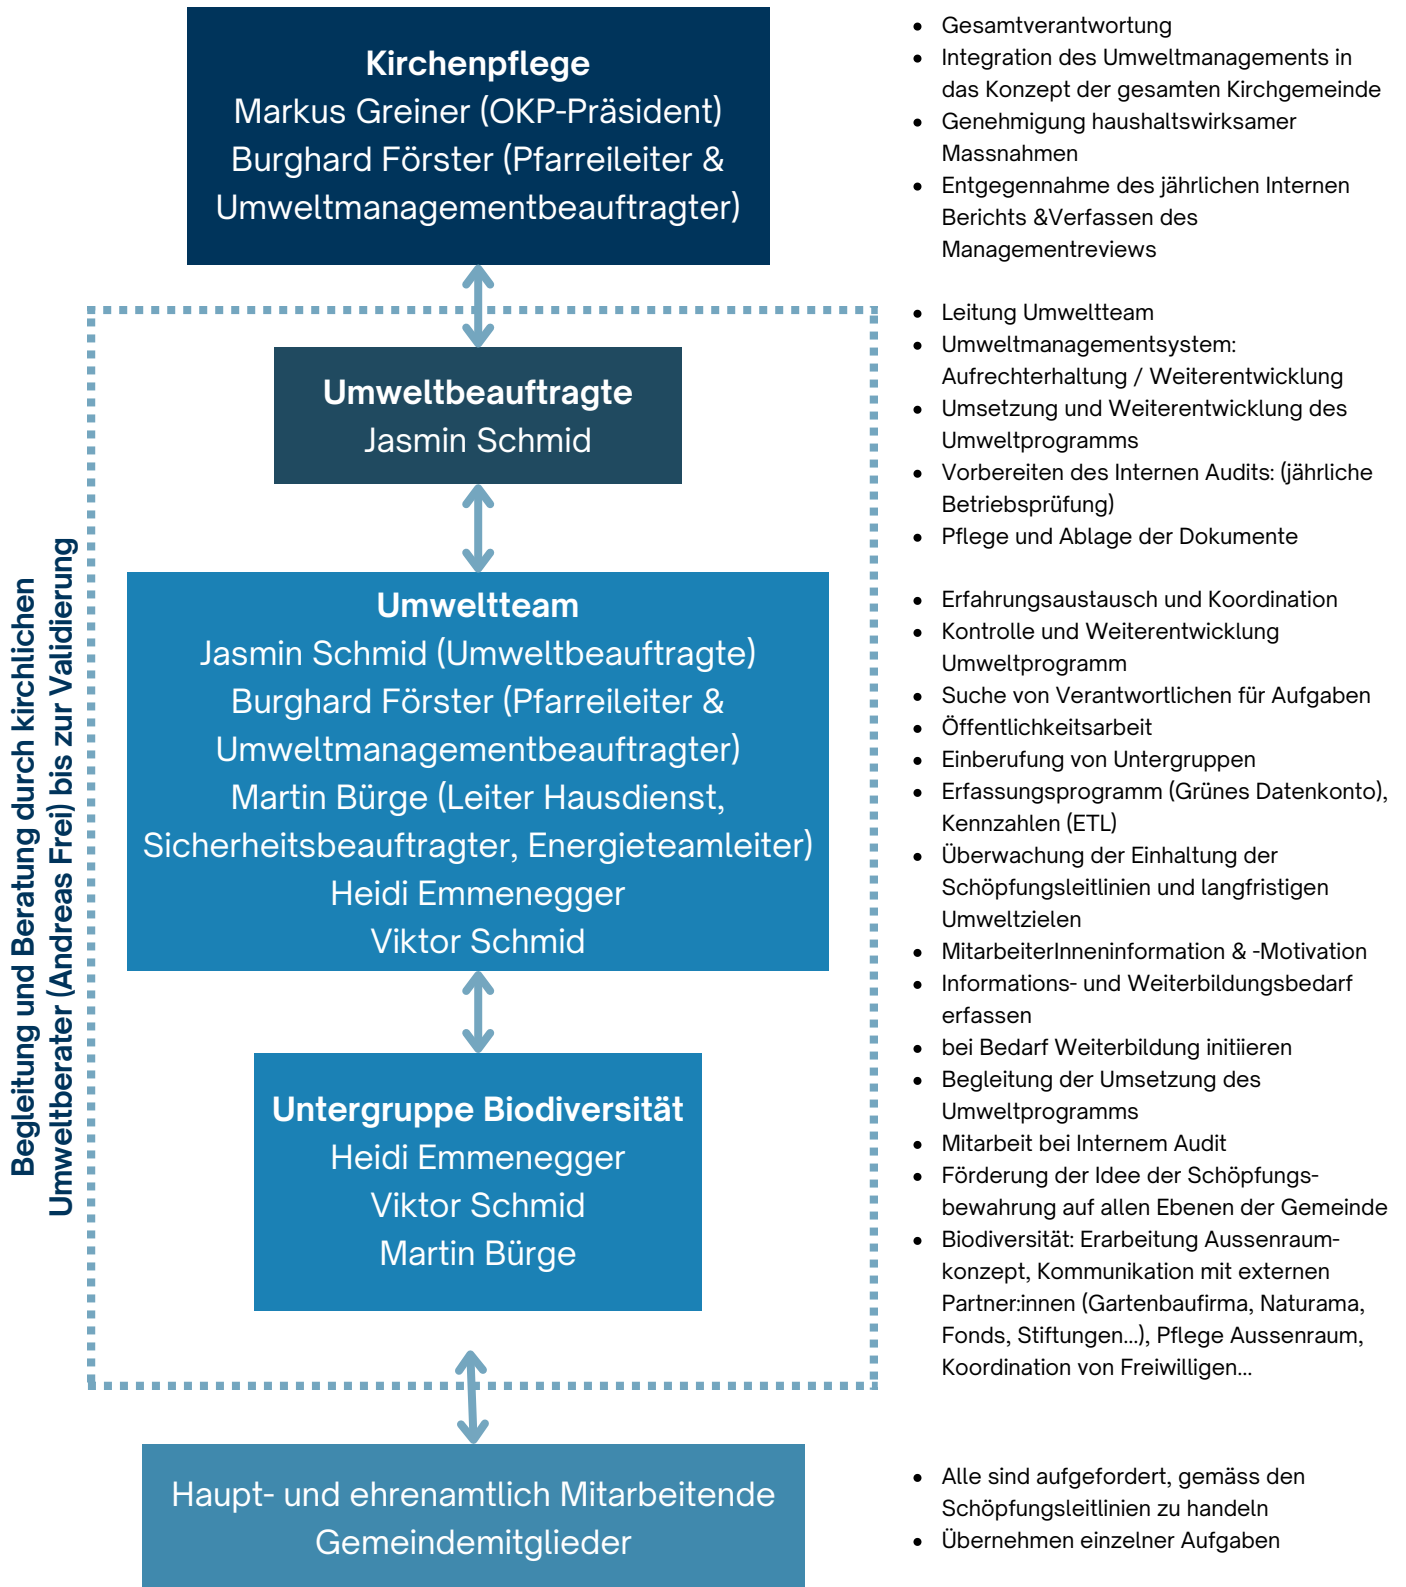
Kirchenpflege
Markus Greiner (OKP-Präsident)
Burghard Förster (Pfarreileiter & Umweltmanagementbeauftragter)

- Gesamtverantwortung
- Integration des Umweltmanagements in das Konzept der gesamten Kirchgemeinde
- Genehmigung haushaltswirksamer Massnahmen
- Entgegennahme des jährlichen Internen Berichts &Verfassen des Managementreviews

Begleitung und Beratung durch kirchlichen Umweltberater (Andreas Frei) bis zur Validierung

Umweltbeauftragte
Jasmin Schmid

- Leitung Umweltteam
- Umweltmanagementsystem: Aufrechterhaltung / Weiterentwicklung
- Umsetzung und Weiterentwicklung des Umweltprogramms
- Vorbereiten des Internen Audits: (jährliche Betriebsprüfung)
- Pflege und Ablage der Dokumente

Umweltteam
Jasmin Schmid (Umweltbeauftragte)
Burghard Förster (Pfarreileiter & Umweltmanagementbeauftragter)
Martin Bürge (Leiter Hausdienst, Sicherheitsbeauftragter, Energieteamleiter)
Heidi Emmenegger
Viktor Schmid

Untergruppe Biodiversität
Heidi Emmenegger
Viktor Schmid
Martin Bürge

- Erfahrungsaustausch und Koordination
- Kontrolle und Weiterentwicklung Umweltprogramm
- Suche von Verantwortlichen für Aufgaben
- Öffentlichkeitsarbeit
- Einberufung von Untergruppen
- Erfassungsprogramm (Grünes Datenkonto), Kennzahlen (ETL)
- Überwachung der Einhaltung der Schöpfungsleitlinien und langfristigen Umweltzielen
- MitarbeiterInneninformation & -Motivation
- Informations- und Weiterbildungsbedarf erfassen
- bei Bedarf Weiterbildung initiieren
- Begleitung der Umsetzung des Umweltprogramms
- Mitarbeit bei Internem Audit
- Förderung der Idee der Schöpfungsbewahrung auf allen Ebenen der Gemeinde
- Biodiversität: Erarbeitung Aussenraumkonzept, Kommunikation mit externen Partner:innen (Gartenbaufirma, Naturama, Fonds, Stiftungen...), Pflege Aussenraum, Koordination von Freiwilligen...

Haupt- und ehrenamtlich Mitarbeitende
Gemeindemitglieder

- Alle sind aufgefordert, gemäss den Schöpfungsleitlinien zu handeln
- Übernehmen einzelner Aufgaben